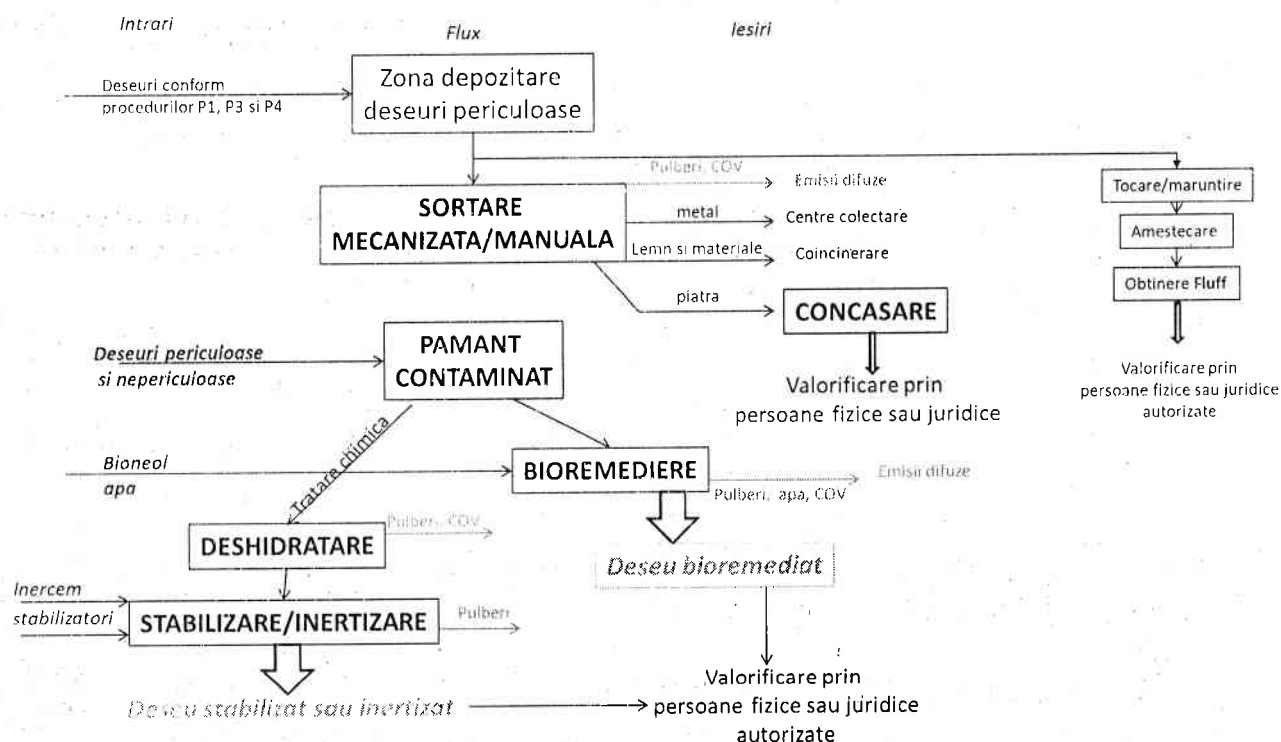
Intrari

Flux

Iesiri

Deseuri conform procedurilor P1, P3 si P4

Zona depozitare deseuri periculoase

Pulberi, COV

Emisii difuze

SORTARE MECANIZATA/MANUALA

metal

Centre colectare

Lemn si materiale

Coincinerare

piatra

CONCASARE

Valorificare prin persoane fizice sau juridice

Tocare/maruntire

Amestecare

Obtinere Fluff

Valorificare prin persoane fizice sau juridice autorizate

Deseuri periculoase si nepericuloase

PAMANT CONTAMINAT

Tratare chimica

Bioneol

apa

BIOREMEDIERE

Emisii difuze

Pulberi, apa, COV

DESHIDRATARE

Pulberi, COV

Deseu bioremediat

Inercem

stabilizatori

STABILIZARE/INERTIZARE

Pulberi

Deseu stabilizat sau inertizat

Valorificare prin persoane fizice sau juridice autorizate